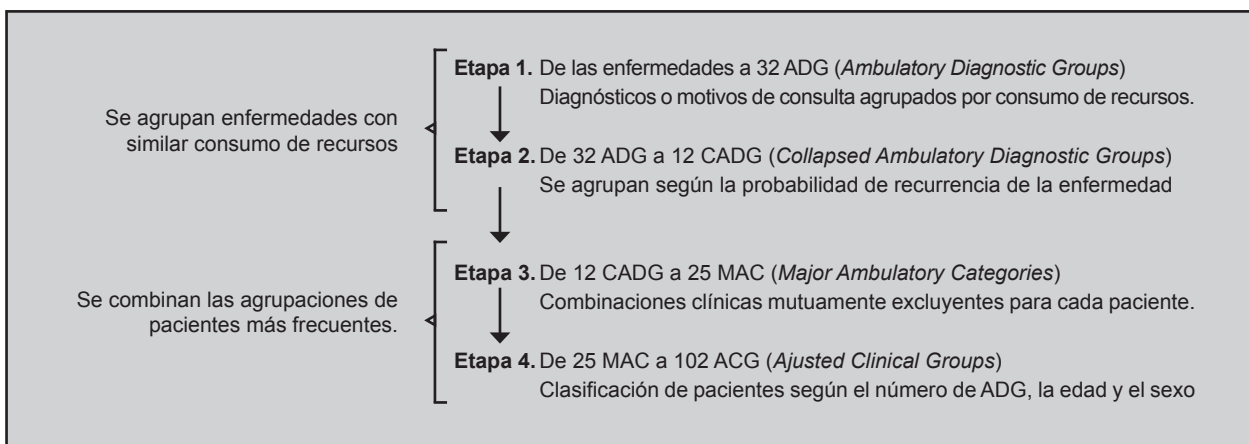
Se agrupan enfermedades con similar consumo de recursos

Etapa 1. De las enfermedades a 32 ADG (*Ambulatory Diagnostic Groups*)
Diagnósticos o motivos de consulta agrupados por consumo de recursos.

Etapa 2. De 32 ADG a 12 CADG (*Collapsed Ambulatory Diagnostic Groups*)
Se agrupan según la probabilidad de recurrencia de la enfermedad

Se combinan las agrupaciones de pacientes más frecuentes.

Etapa 3. De 12 CADG a 25 MAC (*Major Ambulatory Categories*)
Combinaciones clínicas mutuamente excluyentes para cada paciente.

Etapa 4. De 25 MAC a 102 ACG (*Ajusted Clinical Groups*)
Clasificación de pacientes según el número de ADG, la edad y el sexo